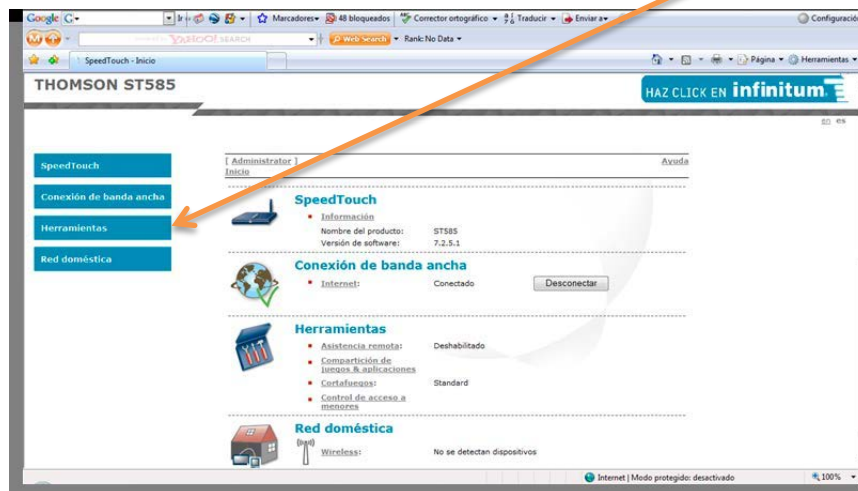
Google G- Ir Marcadores 48 bloqueados Corrector ortográfico Traducir Enviar a Configuración

YAHOO! SEARCH Web Search Rank: No Data

SpeedTouch - Inicio

Página Herramientas

THOMSON ST585

HAZ CLICK EN infinitum

en es

SpeedTouch

Conexión de banda ancha

Herramientas

Red doméstica

[ Administrator ]
Inicio

Ayuda

SpeedTouch

Información

Nombre del producto: ST585
Versión de software: 7.2.5.1

Conexión de banda ancha

Internet: Conectado Desconectar

Herramientas

Asistencia remota: Deshabilitado
Compartición de juegos & aplicaciones
Cortafuegos: Standard
Control de acceso a menores

Red doméstica

Wireless: No se detectan dispositivos

Internet | Modo protegido: desactivado 100%